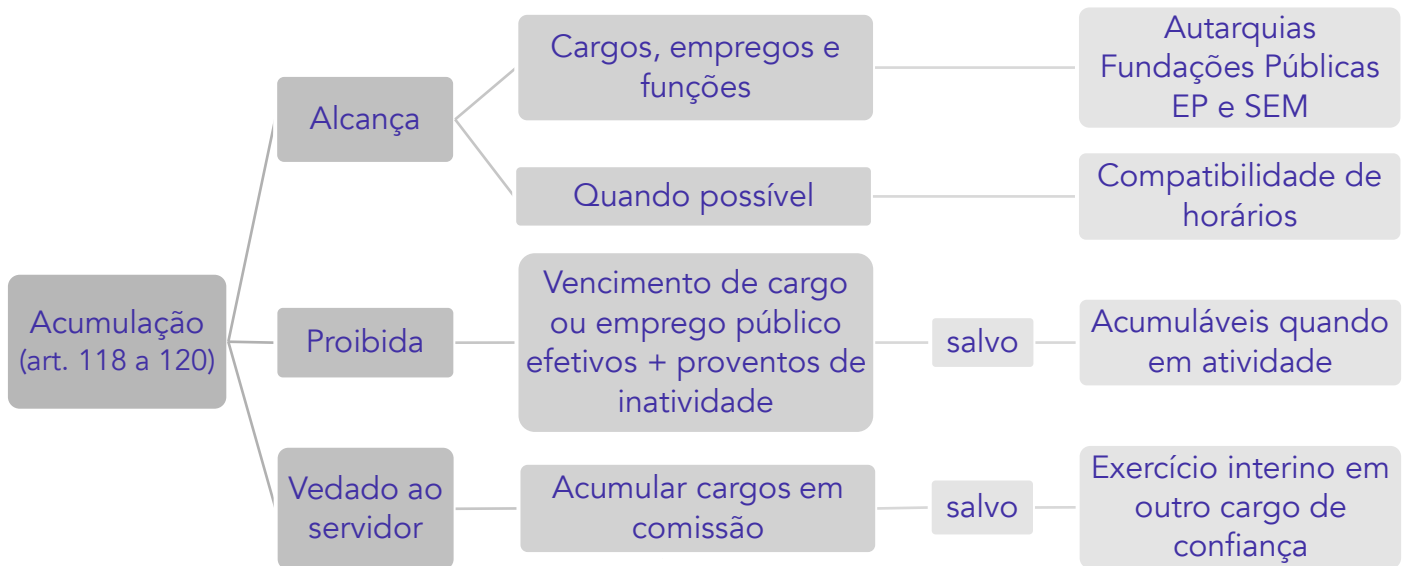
Acumulação (art. 118 a 120)

Alcança

Cargos, empregos e funções

Autarquias
Fundações Públicas
EP e SEM

Quando possível

Compatibilidade de horários

Proibida

Vencimento de cargo ou emprego público efetivos + proventos de inatividade

salvo

Acumuláveis quando em atividade

Vedado ao servidor

Acumular cargos em comissão

salvo

Exercício interino em outro cargo de confiança